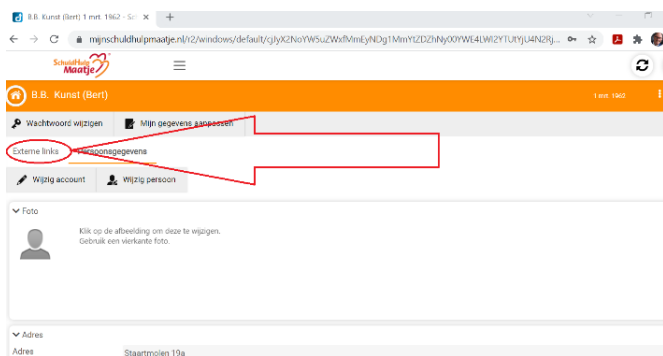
B.B. Kunst (Bert) 1 mrt. 1962 - Sc ×

mijnschuldhulpmaatje.nl/r2/windows/default/cjIyX2NoYW5uZWxfMmEyNDg1MmYtZDZhNy00YWE4LWI2YTUtYjU4N2Rj...

SchuldHulp Maatje

B.B. Kunst (Bert)

1 mrt. 1962

Wachtwoord wijzigen

Mijn gegevens aanpassen

Externe links

Persoonsgegevens

Wijzig account

Wijzig persoon

Foto

Klik op de afbeelding om deze te wijzigen.
Gebruik een vierkante foto.

Adres

Adres

Staartmolen 19a